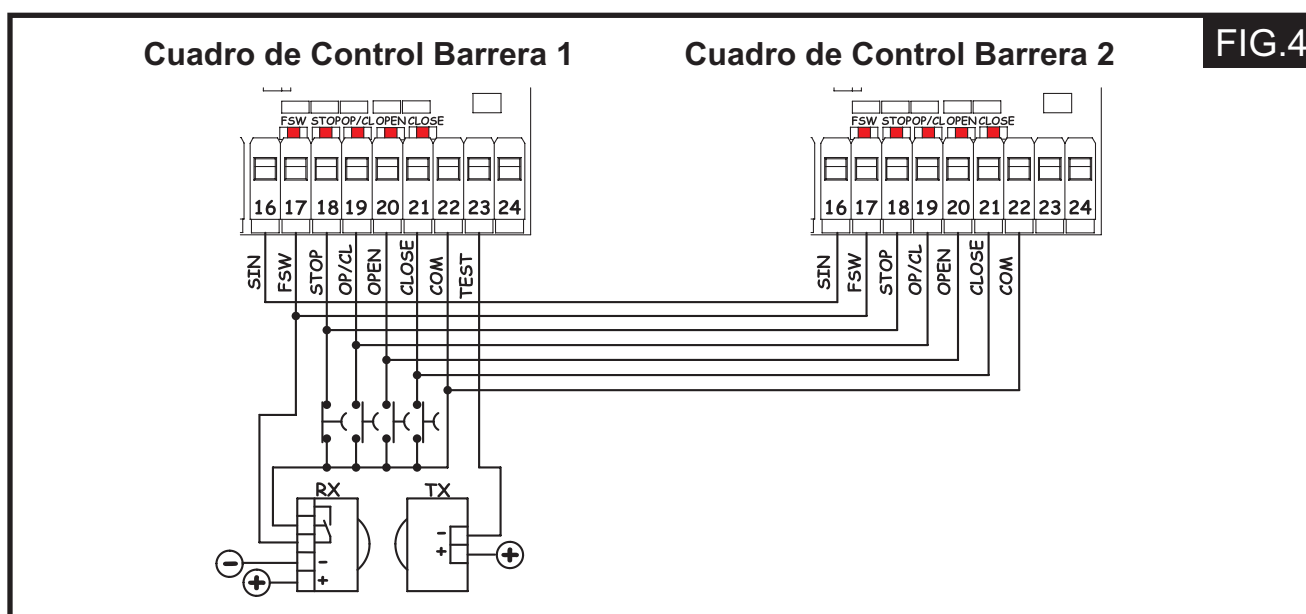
Cuadro de Control Barrera 1

Cuadro de Control Barrera 2

FIG.4

FSW STOP OP/CL OPEN CLOSE

16 17 18 19 20 21 22 23 24

SIN FSW STOP OP/CL OPEN CLOSE COM TEST

FSW STOP OP/CL OPEN CLOSE

16 17 18 19 20 21 22 23 24

SIN FSW STOP OP/CL OPEN CLOSE COM

RX

TX

-
+

-
+